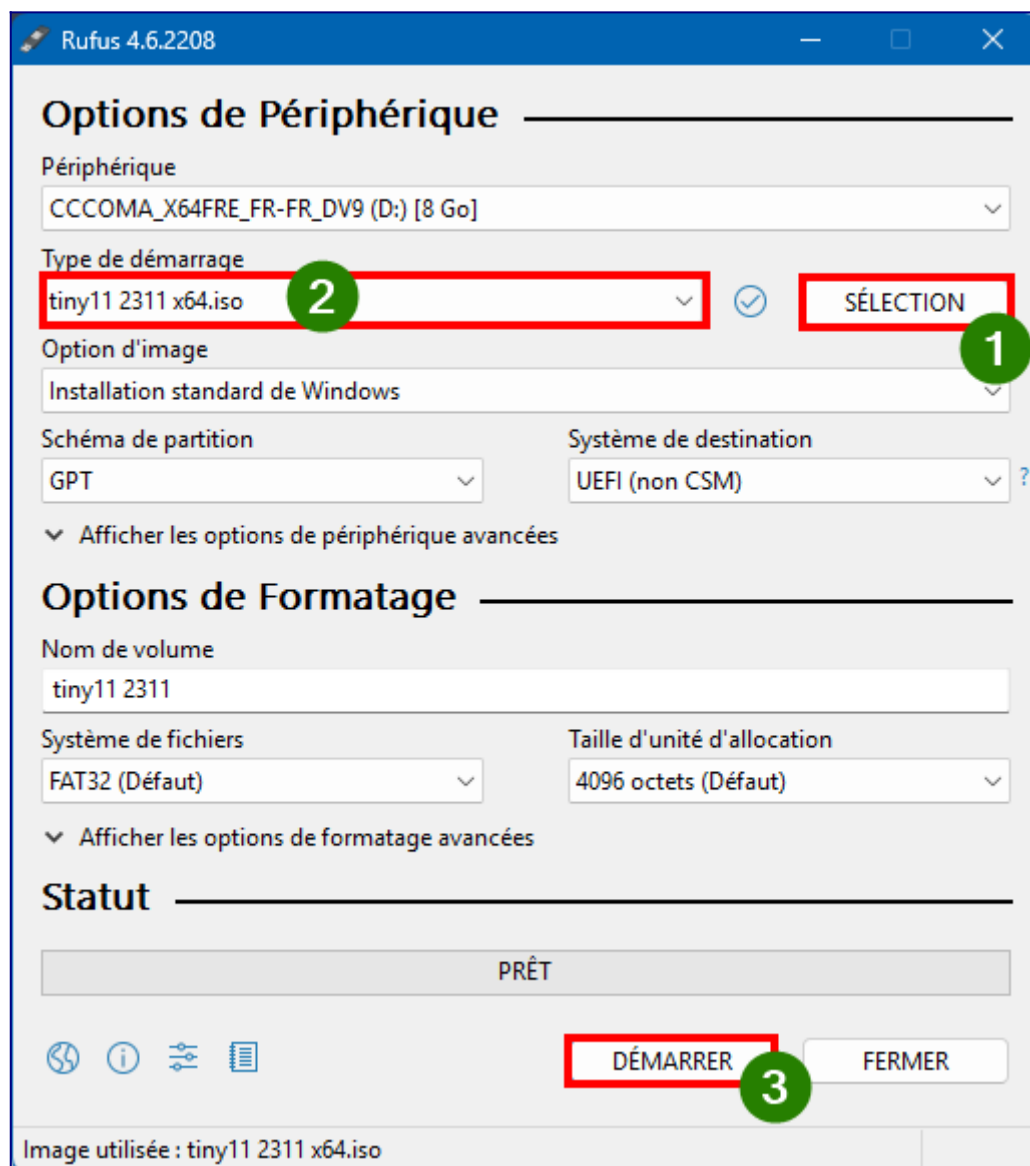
Rufus 4.6.2208

Options de Périphérique

Périphérique
CCCOMA_X64FRE_FR-FR_DV9 (D:) [8 Go]

Type de démarrage
tiny11 2311 x64.iso
2
SÉLECTION
1

Option d'image
Installation standard de Windows

Schéma de partition
GPT

Système de destination
UEFI (non CSM)
?

Afficher les options de périphérique avancées

Options de Formatage

Nom de volume
tiny11 2311

Système de fichiers
FAT32 (Défaut)

Taille d'unité d'allocation
4096 octets (Défaut)

Afficher les options de formatage avancées

Statut

PRÊT

DÉMARRER
3
FERMER

Image utilisée : tiny11 2311 x64.iso